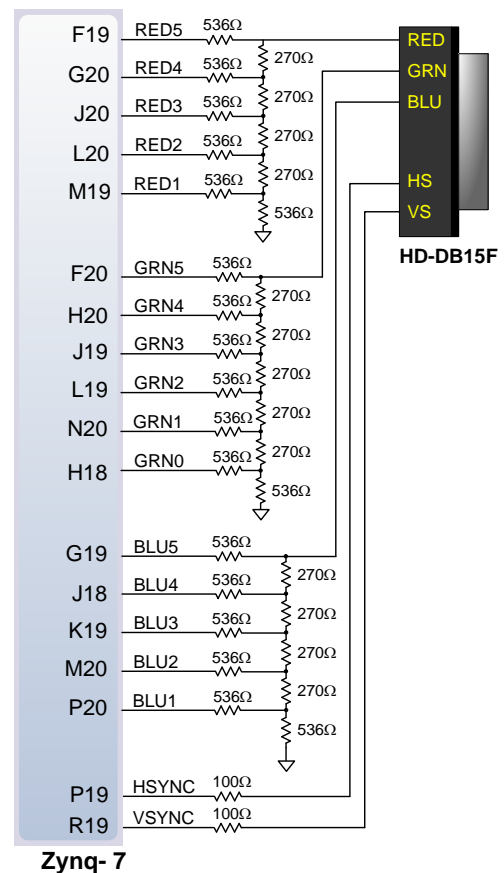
F19
RED5
536Ω
G20
RED4
536Ω
270Ω
J20
RED3
536Ω
270Ω
L20
RED2
536Ω
270Ω
M19
RED1
536Ω
270Ω
536Ω

F20
GRN5
536Ω
H20
GRN4
536Ω
270Ω
J19
GRN3
536Ω
270Ω
L19
GRN2
536Ω
270Ω
N20
GRN1
536Ω
270Ω
H18
GRN0
536Ω
270Ω
536Ω

G19
BLU5
536Ω
J18
BLU4
536Ω
270Ω
K19
BLU3
536Ω
270Ω
M20
BLU2
536Ω
270Ω
P20
BLU1
536Ω
270Ω
536Ω

P19
HSYNC
100Ω
R19
VSYNC
100Ω

Zynq- 7

RED
GRN
BLU
HS
VS
HD-DB15F